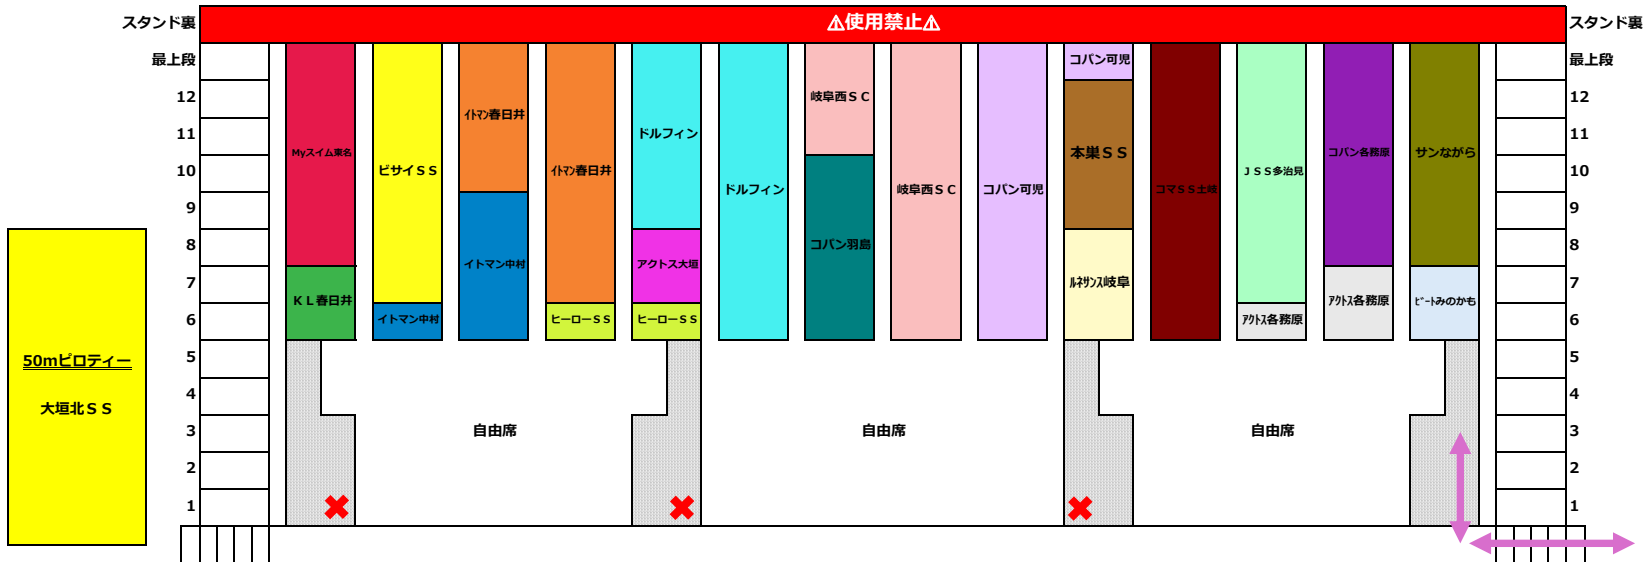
スタンド裏
⚠使用禁止⚠
スタンド裏

最上段
12
11
10
9
8
7
6
5
4
3
2
1

50mピロティー
大垣北ＳＳ

Myスイム東名
ＫＬ春日井
ビサイＳＳ
イトマン中村
イトマン春日井
イトマン中村
イトマン春日井
ヒーローＳＳ
ドルフィン
アクトス大垣
ヒーローＳＳ
ドルフィン
岐阜西ＳＣ
コパン羽島
岐阜西ＳＣ
コパン可児
コパン可児
本巣ＳＳ
ルネサンス岐阜
コマＳＳ土岐
ＪＳＳ多治見
アクトス各務原
コパン各務原
アクトス各務原
サンながら
ピートみのかも

自由席
自由席
自由席

最上段
12
11
10
9
8
7
6
5
4
3
2
1